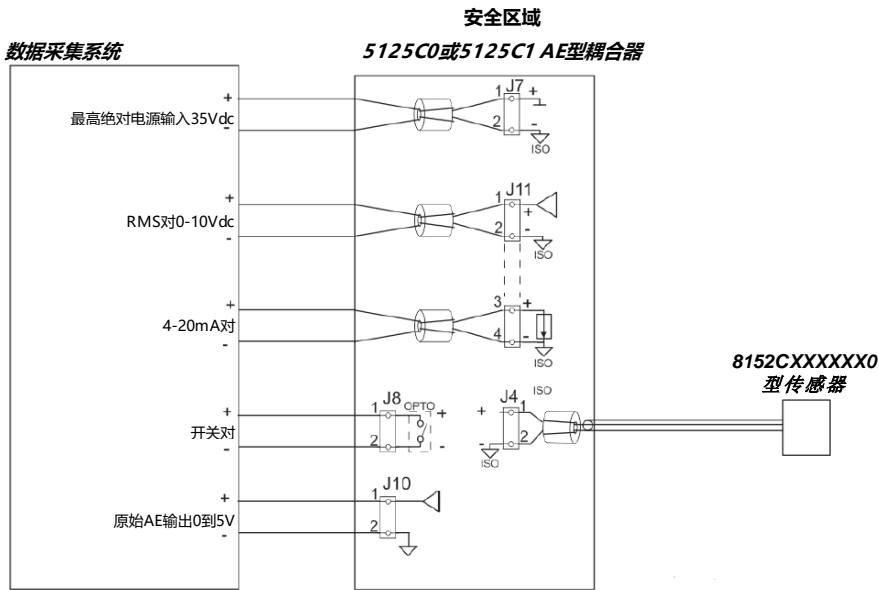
安全区域

数据采集系统

5125C0或5125C1 AE型耦合器

+
最高绝对电源输入35Vdc
-

1 J7 +
2 -
ISO

+
RMS对0-10Vdc
-

J11
1 +
2 -
ISO

+
4-20mA对
-

3 +
4 -
ISO

8152CXXXXXX0
型传感器

ISO

+
开关对
-

J8
1 OPTO +
2 -

+ J4
1
- 2
ISO

+
原始AE输出0到5V
-

J10
1
2